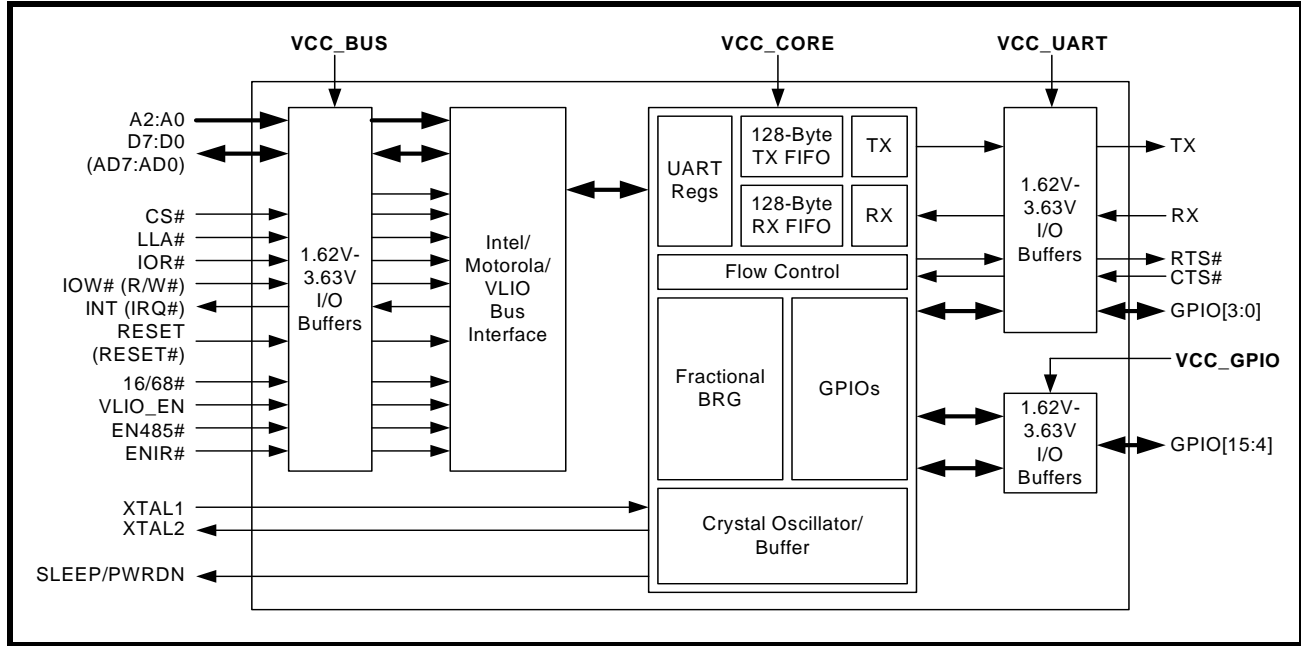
VCC_BUS

VCC_CORE

VCC_UART

A2:A0
D7:D0
(AD7:AD0)

CS#
LLA#
IOR#
IOW# (R/W#)
INT (IRQ#)
RESET
(RESET#)
16/68#
VLIO_EN
EN485#
ENIR#

1.62V-
3.63V
I/O
Buffers

Intel/
Motorola/
VLIO
Bus
Interface

UART
Regs

128-Byte
TX FIFO

TX

128-Byte
RX FIFO

RX

Flow Control

Fractional
BRG

GPIOs

1.62V-
3.63V
I/O
Buffers

TX

RX

RTS#
CTS#

GPIO[3:0]

VCC_GPIO

1.62V-
3.63V
I/O
Buffers

GPIO[15:4]

XTAL1
XTAL2

Crystal Oscillator/
Buffer

SLEEP/PWRDN